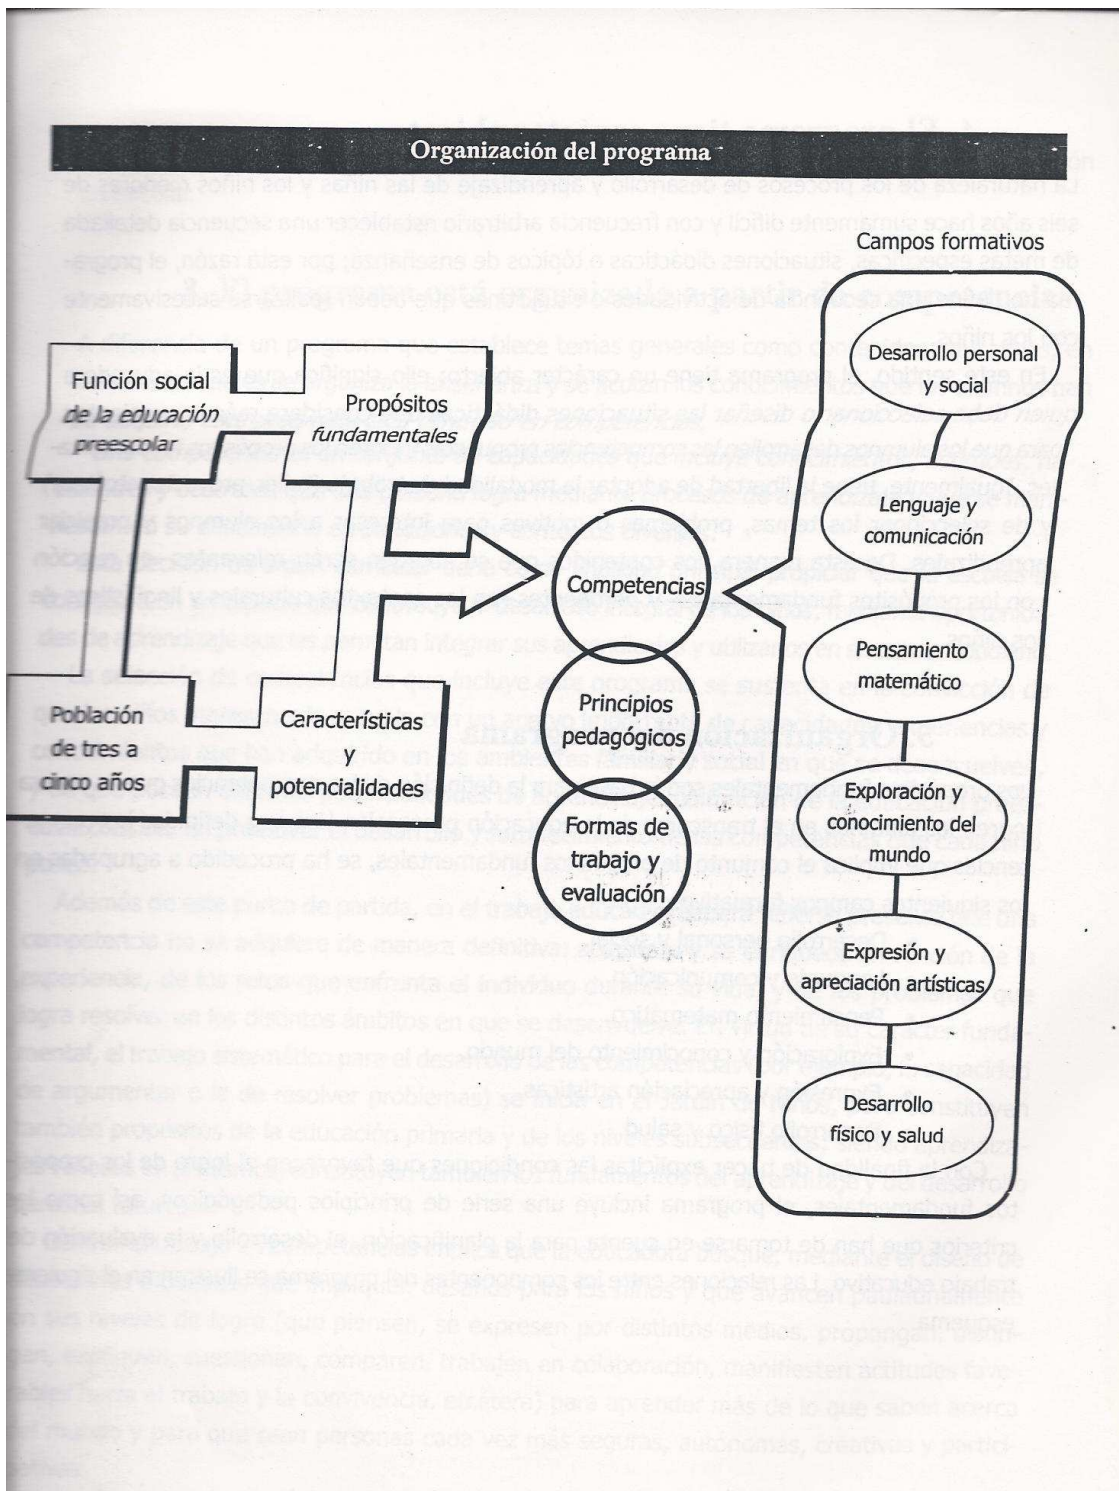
Organización del programa

Campos formativos

Función social de la educación preescolar

Propósitos fundamentales

Desarrollo personal y social

Lenguaje y comunicación

Competencias

Pensamiento matemático

Principios pedagógicos

Población de tres a cinco años

Características y potencialidades

Exploración y conocimiento del mundo

Formas de trabajo y evaluación

Expresión y apreciación artísticas

Desarrollo físico y salud